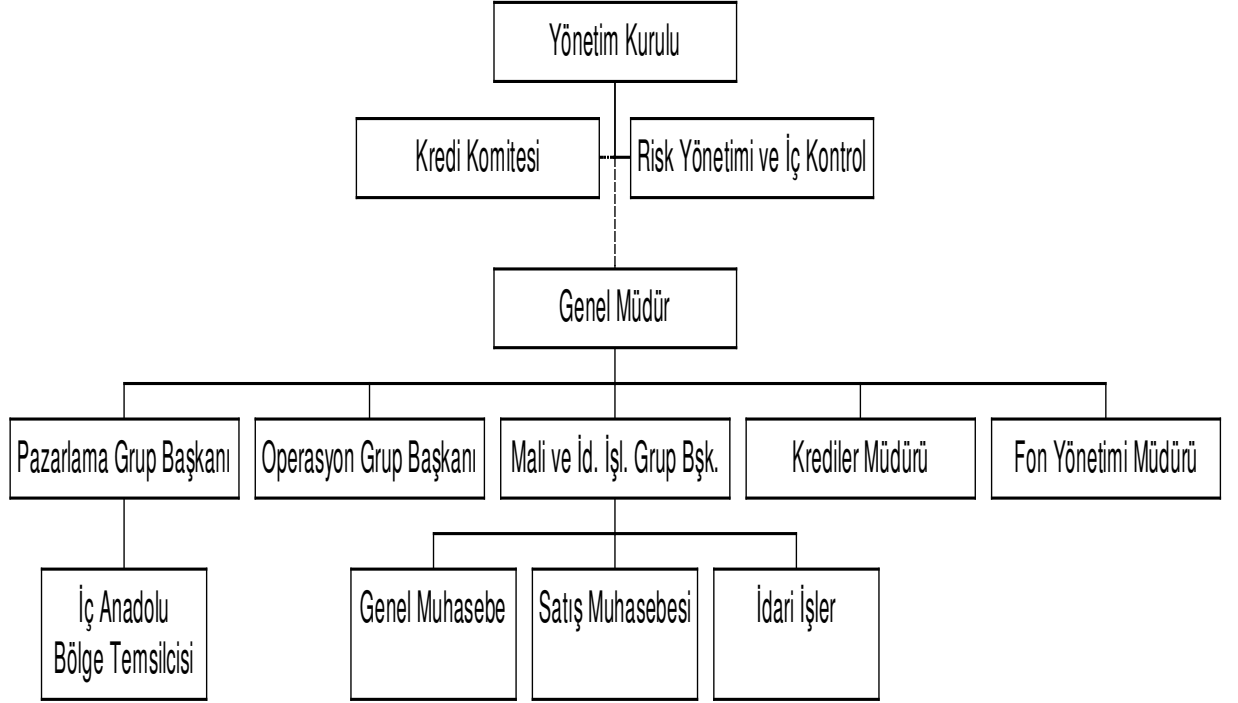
Yönetim Kurulu

Kredi Komitesi

Risk Yönetimi ve İç Kontrol

Genel Müdür

Pazarlama Grup Başkanı

Operasyon Grup Başkanı

Mali ve İd. İşl. Grup Bşk.

Krediler Müdürü

Fon Yönetimi Müdürü

İç Anadolu Bölge Temsilcisi

Genel Muhasebe

Satış Muhasebesi

İdari İşler